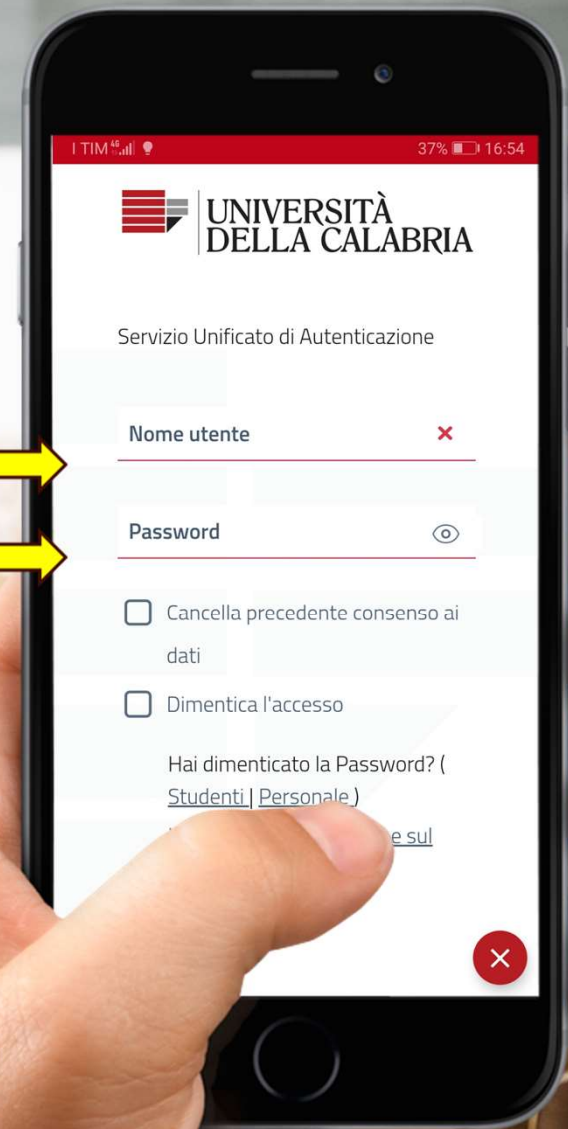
I TIM 4G 37% 16:54

UNIVERSITÀ DELLA CALABRIA

Servizio Unificato di Autenticazione

Nome utente ×

Password

Cancella precedente consenso ai dati

Dimentica l'accesso

Hai dimenticato la Password? ( Studenti | Personale )

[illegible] e sul